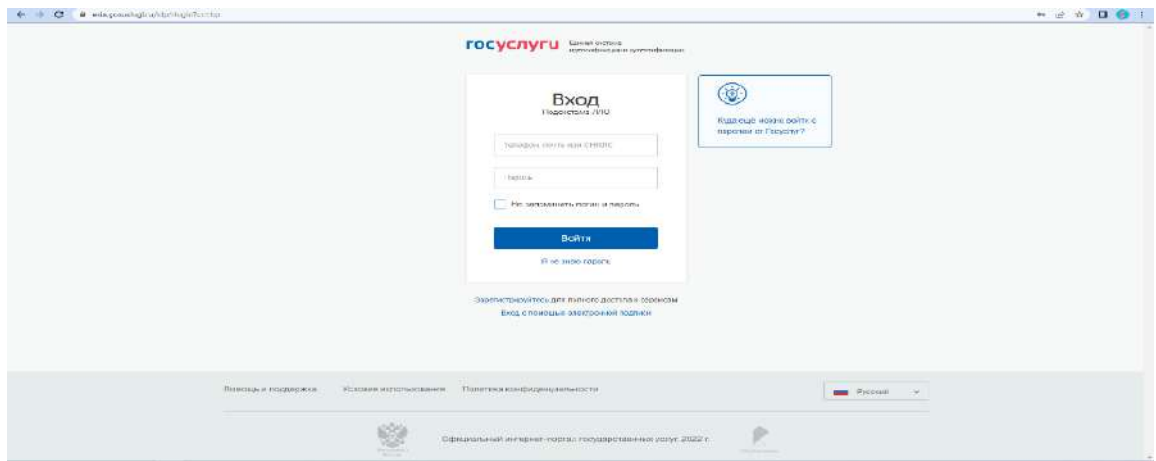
esia.gosuslugi.ru/login/

госуслуги Единая система идентификации и аутентификации

Вход
Подсистема ЛИО

Телефон, почта или СНИЛС

Пароль

Не запоминать логин и пароль

Войти

Я не знаю пароль

Зарегистрируйтесь для полного доступа к сервисам
Вход с помощью электронной подписи

Куда еще можно войти с паролем от Госуслуг?

Помощь и поддержка Условия использования Политика конфиденциальности

Русский

Официальный интернет-портал государственных услуг 2022 г.